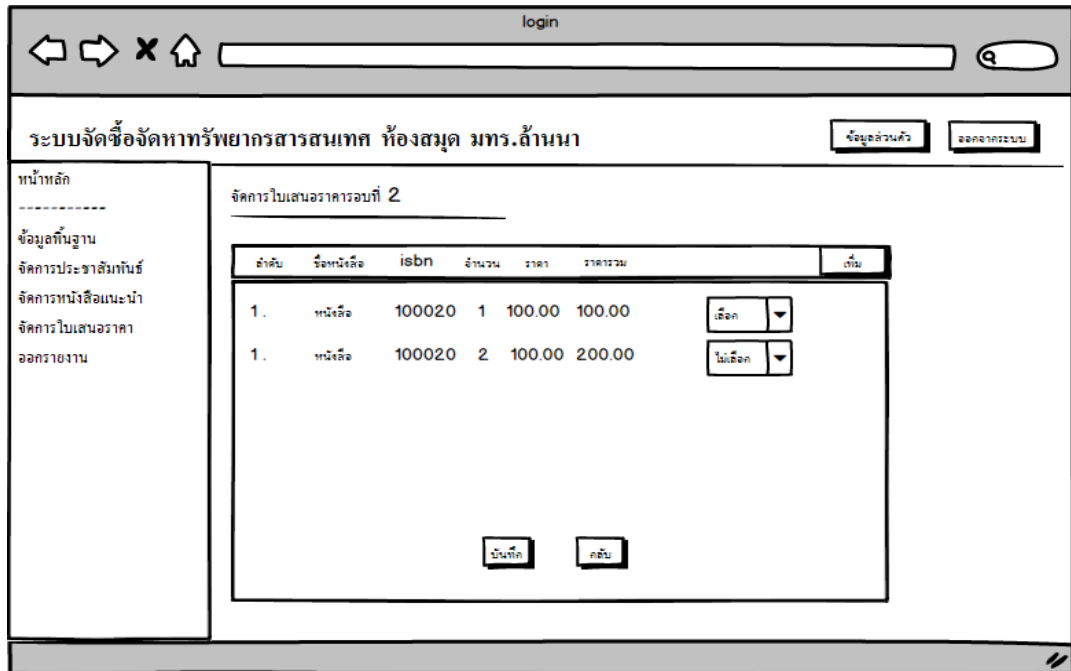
login

ระบบจัดซื้อจัดหาทรัพยากรสารสนเทศ ห้องสมุด มทร.ล้านนา

ข้อมูลส่วนตัว

ออกจากระบบ

หน้าหลัก
-----------
ข้อมูลพื้นฐาน
จัดการประชาสัมพันธ์
จัดการหนังสือแนะนำ
จัดการใบเสนอราคา
ออกรายงาน

จัดการใบเสนอราคารอบที่ 2

| ลำดับ | ชื่อหนังสือ | isbn | จำนวน | ราคา | ราคารวม | เพิ่ม |
|---|---|---|---|---|---|---|
| 1. | หนังสือ | 100020 | 1 | 100.00 | 100.00 | เลือก |
| 1. | หนังสือ | 100020 | 2 | 100.00 | 200.00 | ไม่เลือก |

บันทึก

กลับ